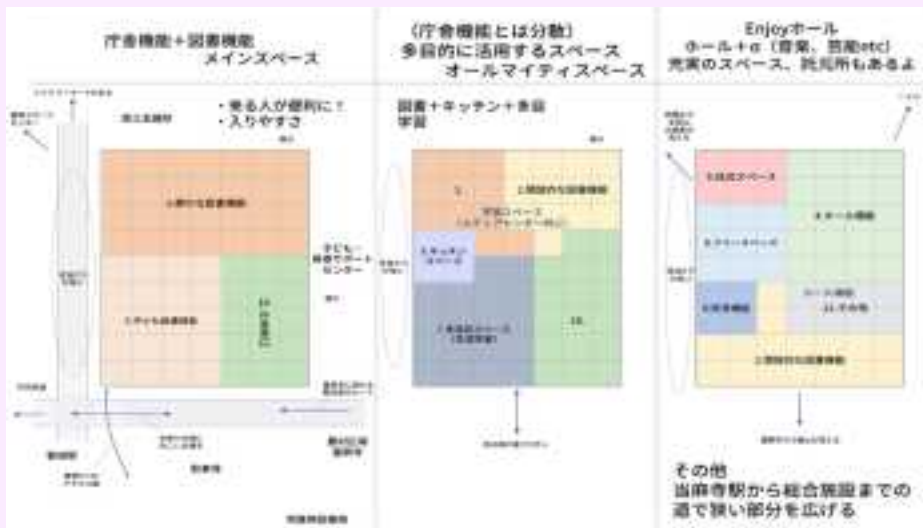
庁舎機能＋図書機能
メインスペース

・見る人が便利に！
・入りやすさ

子ども・
教養サポートセンター

(庁舎機能とは分散)
多目的に活用するスペース
オールマイティスペース

図書＋キッテン＋多目
学習

Enjoyホール
ホール＋α（音楽、芸能etc）
充実のスペース、託児所もあるよ

その他
当麻寺駅から総合施設までの
道で狭い部分を広げる

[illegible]